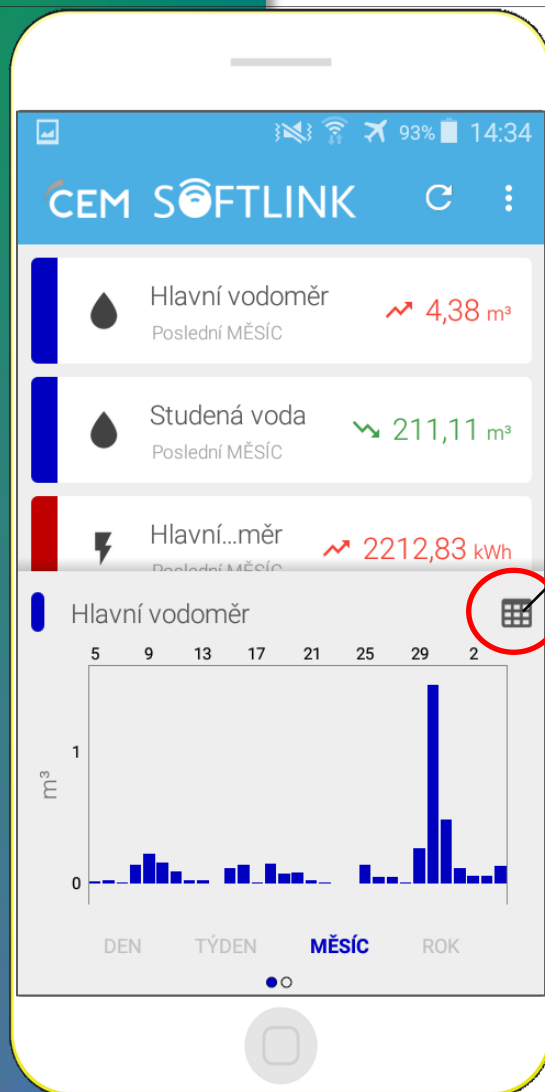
93% 14:34

CEM SOFTLINK

Hlavní vodoměr
Poslední MĚSÍC
4,38 m³

Studená voda
Poslední MĚSÍC
211,11 m³

Hlavní...měr
Poslední MĚSÍC
2212,83 kWh

Hlavní vodoměr

5 9 13 17 21 25 29 2

m³
1
0

DEN TÝDEN MĚSÍC ROK